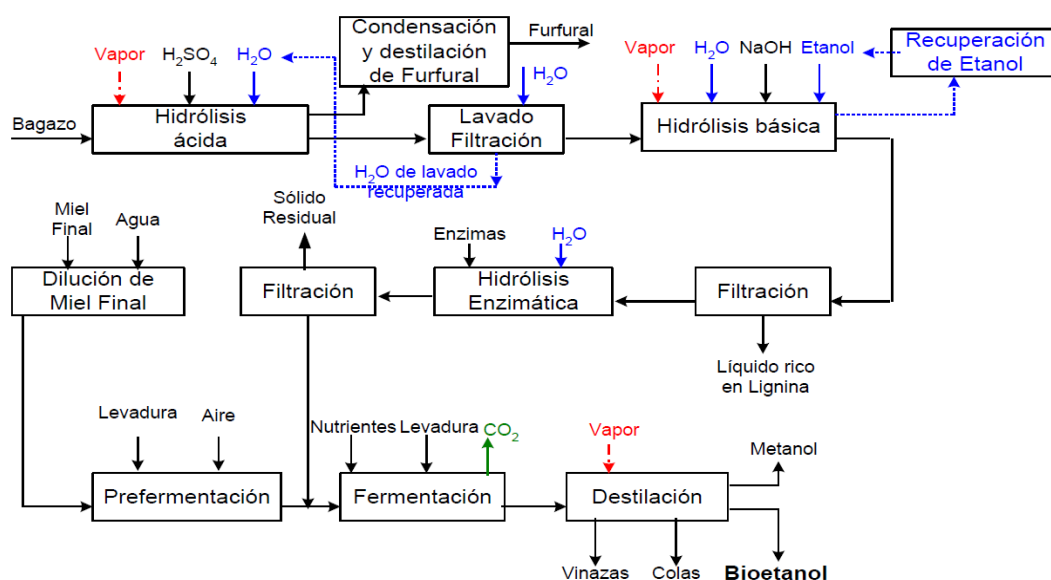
Vapor
$H_2SO_4$
$H_2O$
Condensación y destilación de Furfural
Furfural
$H_2O$
Vapor
$H_2O$
NaOH
Etanol
Recuperación de Etanol
Bagazo
Hidrólisis ácida
Lavado Filtración
Hidrólisis básica
$H_2O$ de lavado recuperada
Sólido Residual
Miel Final
Agua
Enzimas
$H_2O$
Dilución de Miel Final
Filtración
Hidrólisis Enzimática
Filtración
Líquido rico en Lignina
Levadura
Aire
Nutrientes
Levadura
$CO_2$
Vapor
Metanol
Prefermentación
Fermentación
Destilación
Vinazas
Colas
Bioetanol